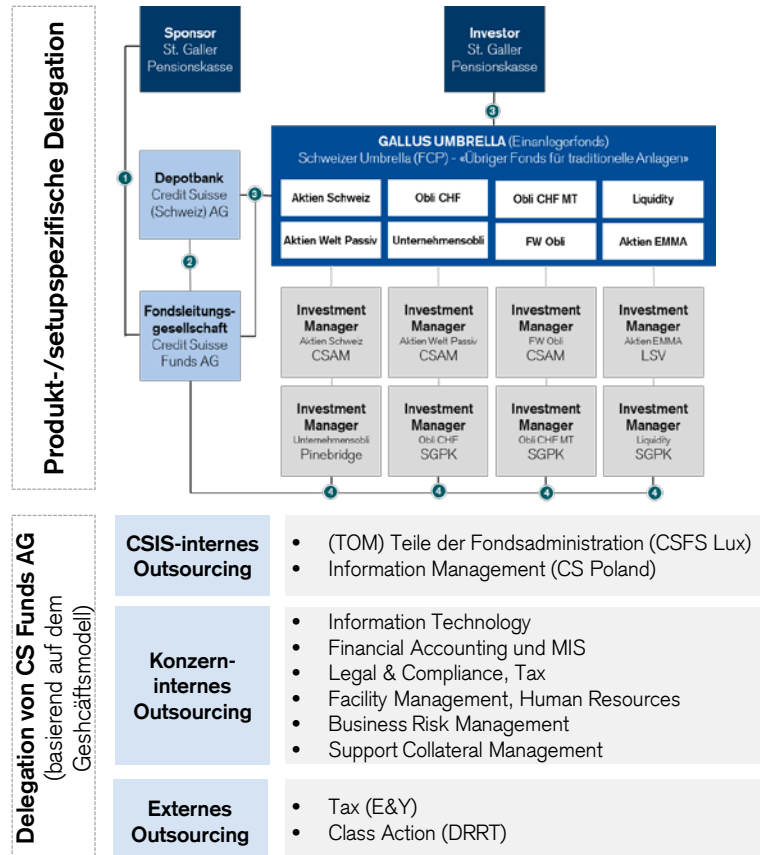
Produkt-/setupspezifische Delegation

Sponsor
St. Galler
Pensionskasse

Investor
St. Galler
Pensionskasse

3

GALLUS UMBRELLA (Einanlegerfonds)
Schweizer Umbrella (FCP) - «Übriger Fonds für traditionelle Anlagen»

| Aktien Schweiz | Obli CHF | Obli CHF MT | Liquidity |
|---|---|---|---|
| Aktien Welt Passiv | Unternehmensobli | FW Obli | Aktien EMMA |

1

Depotbank
Credit Suisse
(Schweiz) AG

3

2

Fondsleitungsgesellschaft
Credit Suisse
Funds AG

| Investment Manager Aktien Schweiz CSAM | Investment Manager Aktien Welt Passiv CSAM | Investment Manager FW Obli CSAM | Investment Manager Aktien EMMA LSV |
|---|---|---|---|
| Investment Manager Unternehmensobli Pinebridge | Investment Manager Obli CHF SGPK | Investment Manager Obli CHF MT SGPK | Investment Manager Liquidity SGPK |

4 4 4 4

Delegation von CS Funds AG (basierend auf dem Geschäftsmodell)

CSIS-internes Outsourcing
• (TOM) Teile der Fondsadministration (CSFS Lux)
• Information Management (CS Poland)

Konzern-internes Outsourcing
• Information Technology
• Financial Accounting und MIS
• Legal & Compliance, Tax
• Facility Management, Human Resources
• Business Risk Management
• Support Collateral Management

Externes Outsourcing
• Tax (E&Y)
• Class Action (DRRT)